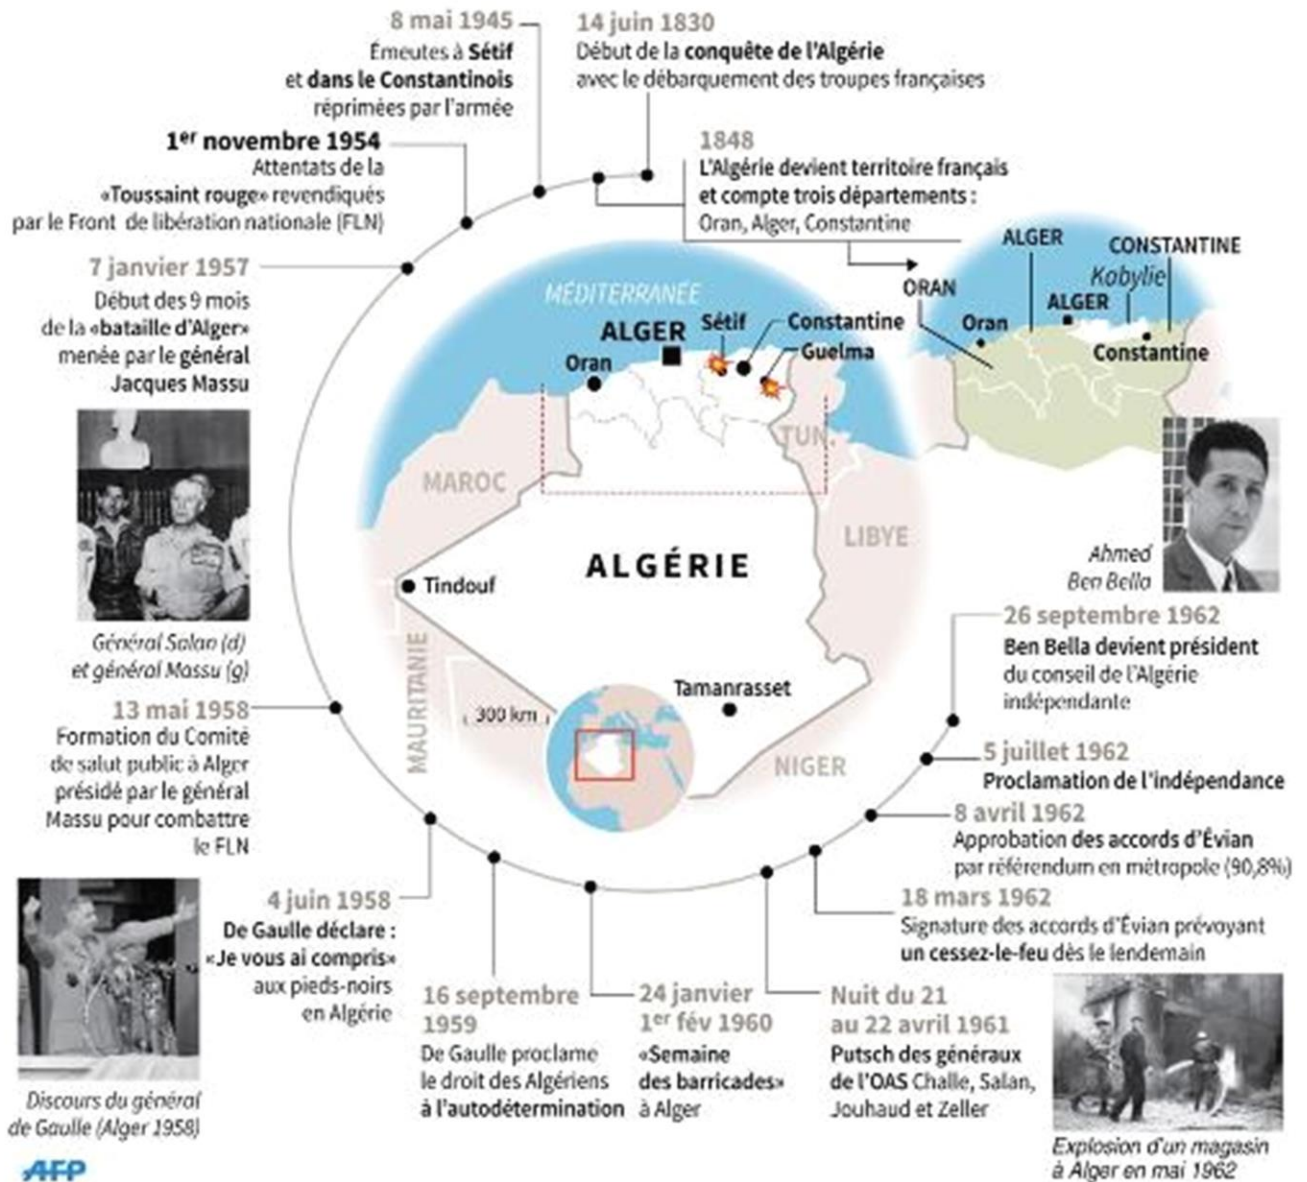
8 mai 1945
Émeutes à Sétif et dans le Constantinois réprimées par l'armée

14 juin 1830
Début de la conquête de l'Algérie avec le débarquement des troupes françaises

1$^{er}$ novembre 1954
Attentats de la «Toussaint rouge» revendiqués par le Front de libération nationale (FLN)

1848
L'Algérie devient territoire français et compte trois départements : Oran, Alger, Constantine

7 janvier 1957
Début des 9 mois de la «bataille d'Alger» menée par le général Jacques Massu

ALGER
CONSTANTINE
Kabylie
ORAN
ALGER
Oran
Constantine

MÉDITERRANÉE
ALGER
Sétif
Constantine
Guelma
Oran
TUN.
MAROC
LIBYE
ALGÉRIE
Tindouf
MAURITANIE
300 km
Tamanrasset
NIGER

Général Salan (d) et général Massu (g)

Ahmed Ben Bella

26 septembre 1962
Ben Bella devient président du conseil de l'Algérie indépendante

13 mai 1958
Formation du Comité de salut public à Alger présidé par le général Massu pour combattre le FLN

5 juillet 1962
Proclamation de l'indépendance

8 avril 1962
Approbation des accords d'Évian par référendum en métropole (90,8%)

4 juin 1958
De Gaulle déclare : «Je vous ai compris» aux pieds-noirs en Algérie

18 mars 1962
Signature des accords d'Évian prévoyant un cessez-le-feu dès le lendemain

16 septembre 1959
De Gaulle proclame le droit des Algériens à l'autodétermination

24 janvier 1$^{er}$ fév 1960
«Semaine des barricades» à Alger

Nuit du 21 au 22 avril 1961
Putsch des généraux de l'OAS Challe, Salan, Jouhaud et Zeller

Discours du général de Gaulle (Alger 1958)

Explosion d'un magasin à Alger en mai 1962

AFP